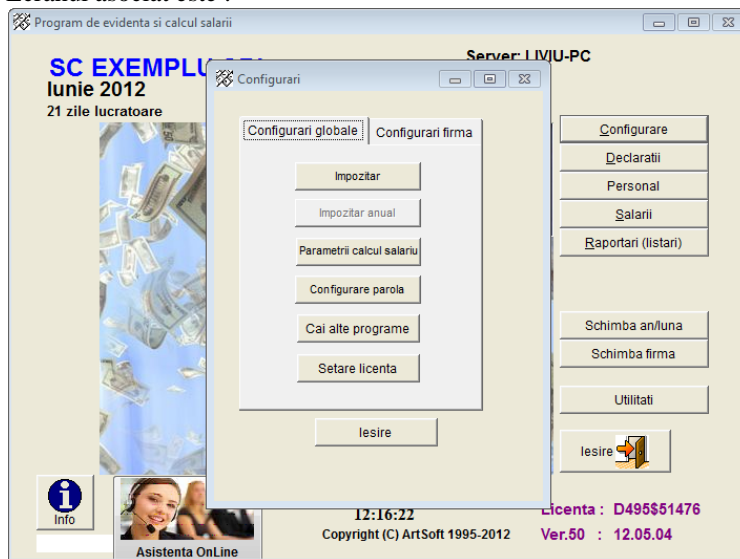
Program de evidenta si calcul salarii

SC EXEMPLU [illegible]
Iunie 2012
21 zile lucratoare

Server: LIVIU-PC

Configurari

Configurari globale | Configurari firma

Impozitar
Impozitar anual
Parametrii calcul salariu
Configurare parola
Cai alte programe
Setare licenta

Iesire

Configurare
Declaratii
Personal
Salarii
Raportari (listari)
Schimba an/luna
Schimba firma
Utilitati
Iesire

Info
Asistenta OnLine

12:16:22
Copyright (C) ArtSoft 1995-2012

Licenta : D495$51476
Ver.50 : 12.05.04